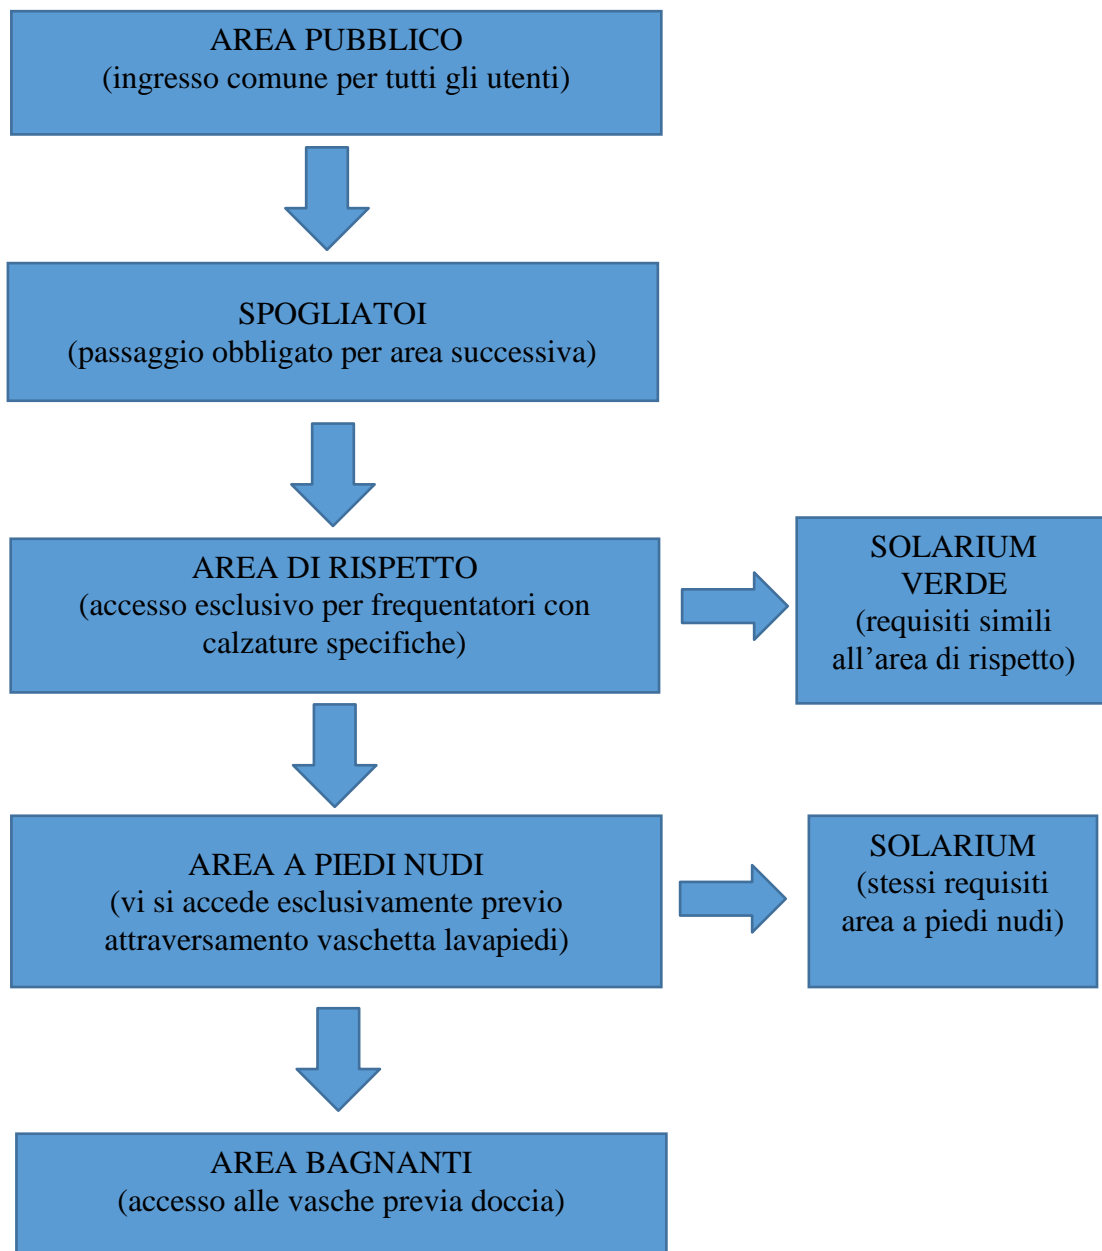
AREA PUBBLICO
(ingresso comune per tutti gli utenti)

SPOGLIATOI
(passaggio obbligato per area successiva)

AREA DI RISPETTO
(accesso esclusivo per frequentatori con calzature specifiche)

SOLARIUM VERDE
(requisiti simili all’area di rispetto)

AREA A PIEDI NUDI
(vi si accede esclusivamente previo attraversamento vaschetta lavapiedi)

SOLARIUM
(stessi requisiti area a piedi nudi)

AREA BAGNANTI
(accesso alle vasche previa doccia)